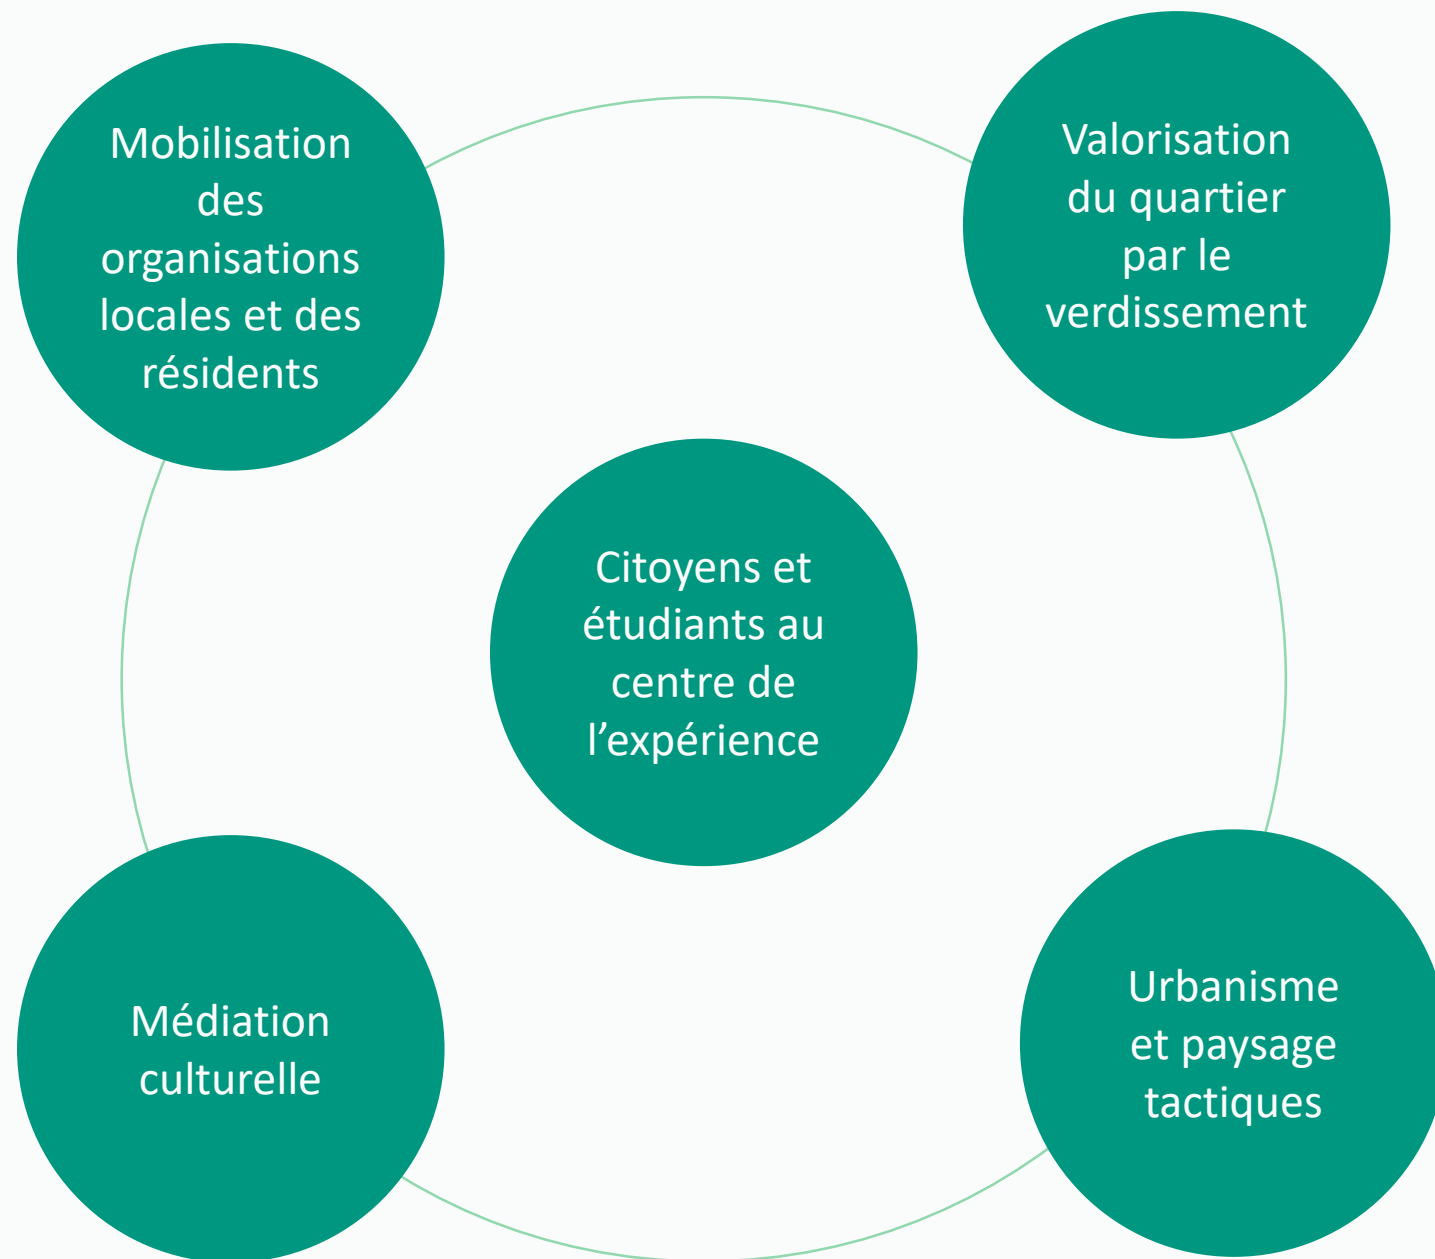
Mobilisation des organisations locales et des résidents

Valorisation du quartier par le verdissement

Citoyens et étudiants au centre de l’expérience

Médiation culturelle

Urbanisme et paysage tactiques